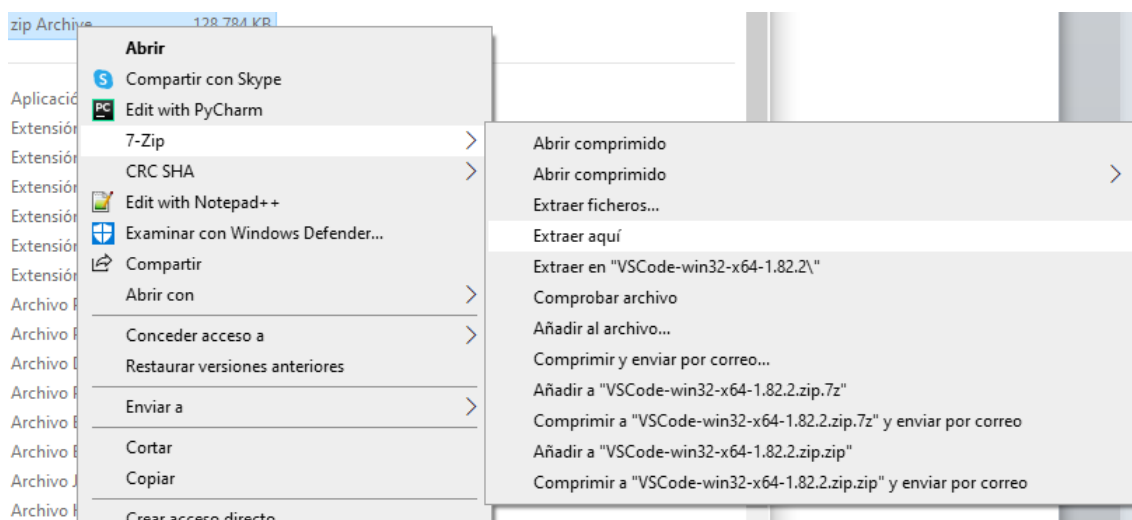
zip Archive 128 784 KB

Aplicació
Extensiór
Extensiór
Extensiór
Extensiór
Extensiór
Extensiór
Archivo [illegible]
Archivo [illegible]
Archivo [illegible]
Archivo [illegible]
Archivo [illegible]
Archivo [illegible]
Archivo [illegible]
Archivo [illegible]

Abrir
Compartir con Skype
Edit with PyCharm
7-Zip
CRC SHA
Edit with Notepad++
Examinar con Windows Defender...
Compartir
Abrir con
Conceder acceso a
Restaurar versiones anteriores
Enviar a
Cortar
Copiar
Crear acceso directo

Abrir comprimido
Abrir comprimido
Extraer ficheros...
Extraer aquí
Extraer en "VSCode-win32-x64-1.82.2\"
Comprobar archivo
Añadir al archivo...
Comprimir y enviar por correo...
Añadir a "VSCode-win32-x64-1.82.2.zip.7z"
Comprimir a "VSCode-win32-x64-1.82.2.zip.7z" y enviar por correo
Añadir a "VSCode-win32-x64-1.82.2.zip.zip"
Comprimir a "VSCode-win32-x64-1.82.2.zip.zip" y enviar por correo